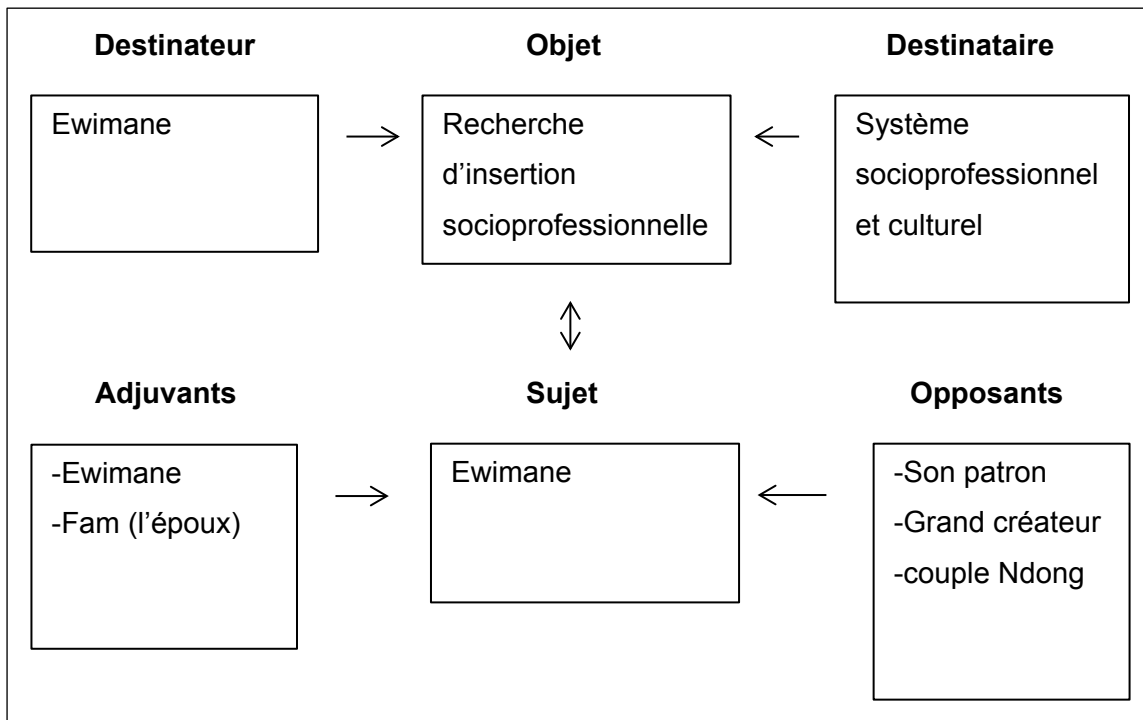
**Destinateur**

Ewimane

**Objet**

Recherche d'insertion socioprofessionnelle

**Destinataire**

Système socioprofessionnel et culturel

**Adjuvants**

-Ewimane
-Fam (l'époux)

**Sujet**

Ewimane

**Opposants**

-Son patron
-Grand créateur
-couple Ndong